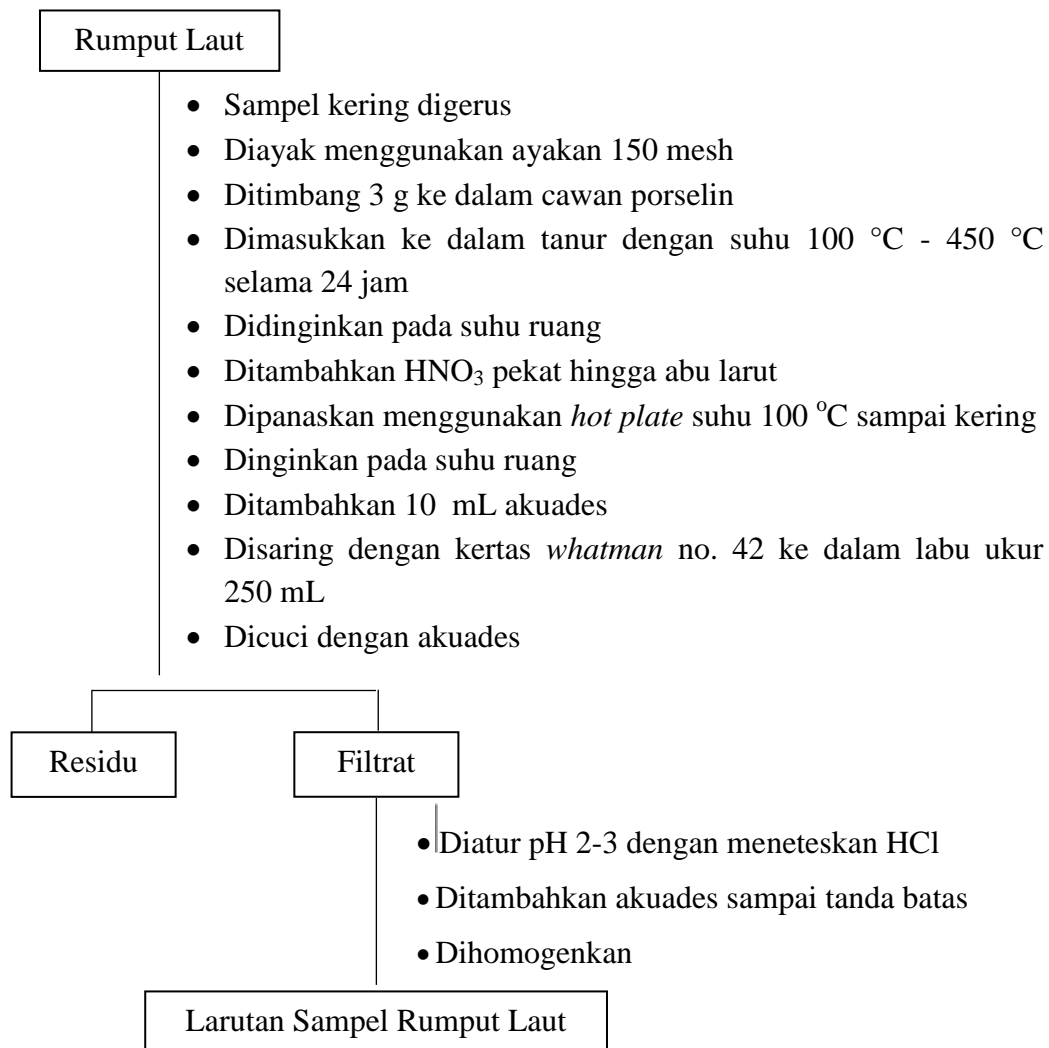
Rumput Laut

- Sampel kering digerus
- Diayak menggunakan ayakan 150 mesh
- Ditimbang 3 g ke dalam cawan porselin
- Dimasukkan ke dalam tanur dengan suhu 100 °C - 450 °C selama 24 jam
- Didinginkan pada suhu ruang
- Ditambahkan $HNO_3$ pekat hingga abu larut
- Dipanaskan menggunakan *hot plate* suhu 100 $^{o}$C sampai kering
- Dinginkan pada suhu ruang
- Ditambahkan 10 mL akuades
- Disaring dengan kertas *whatman* no. 42 ke dalam labu ukur 250 mL
- Dicuci dengan akuades

Residu

Filtrat

- Diatur pH 2-3 dengan meneteskan HCl
- Ditambahkan akuades sampai tanda batas
- Dihomogenkan

Larutan Sampel Rumput Laut